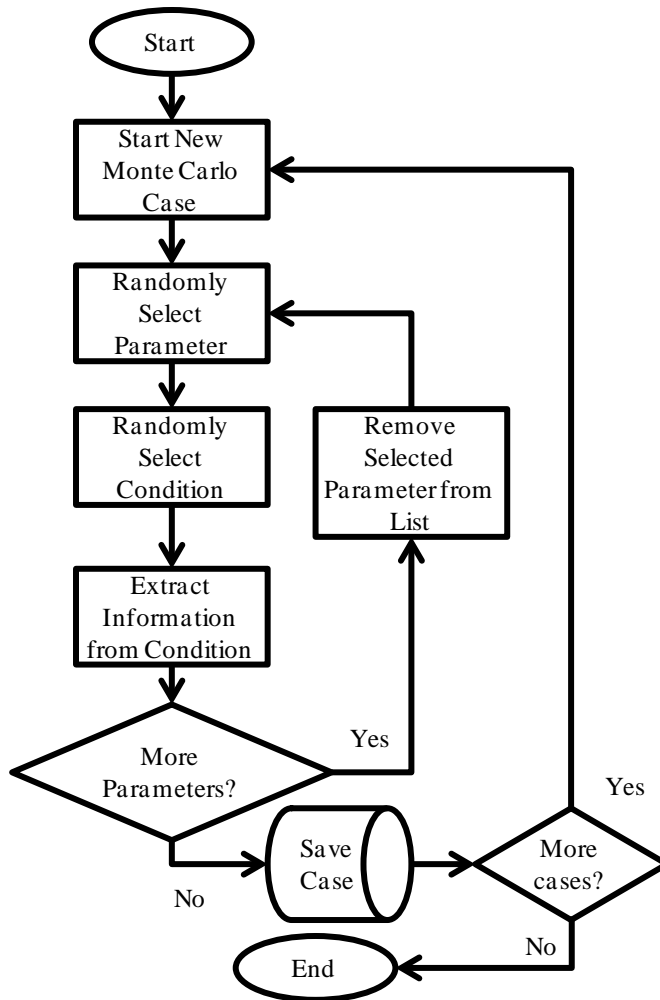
Start

Start New Monte Carlo Case

Randomly Select Parameter

Randomly Select Condition

Remove Selected Parameter from List

Extract Information from Condition

More Parameters?

Yes

No

Save Case

More cases?

Yes

No

End